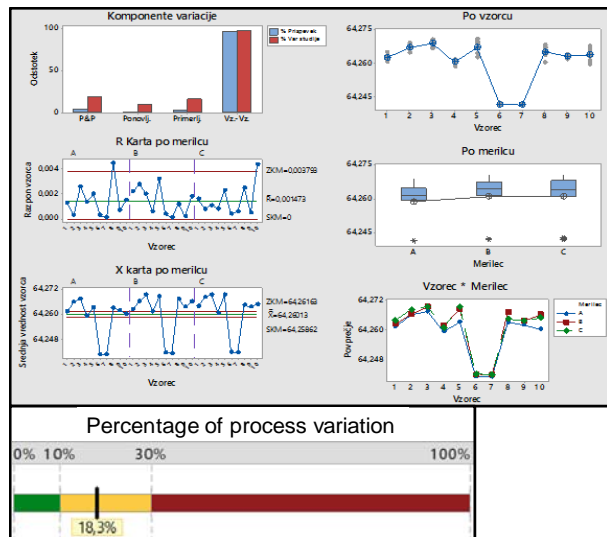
Komponente variacije

% Prispevek
% Var študije

Odstotek

100

50

0

P&P
Ponovlj.
Primerlj.
Vz.-Vz.

Po vzorcu

64,275

64,260

64,245

1 2 3 4 5 6 7 8 9 10

Vzorec

R Karta po merilcu

A B C

Razpon vzorca

0,004

0,002

0,000

ZKM=0,003799

$\bar{R}$=0,001473

SKM=0

Vzorec

Po merilcu

64,275

64,260

64,245

A B C

Merilec

X karta po merilcu

A B C

Srednja vrednost vzorca

64,272

64,260

64,248

ZKM=64,26163

$\bar{\bar{X}}$=64,26013

SKM=64,25862

Vzorec

Vzorec * Merilec

Merilec
A
B
C

64,272

64,260

64,248

Povprečje

1 2 3 4 5 6 7 8 9 10

Vzorec

Percentage of process variation

0% 10% 30% 100%

18,3%